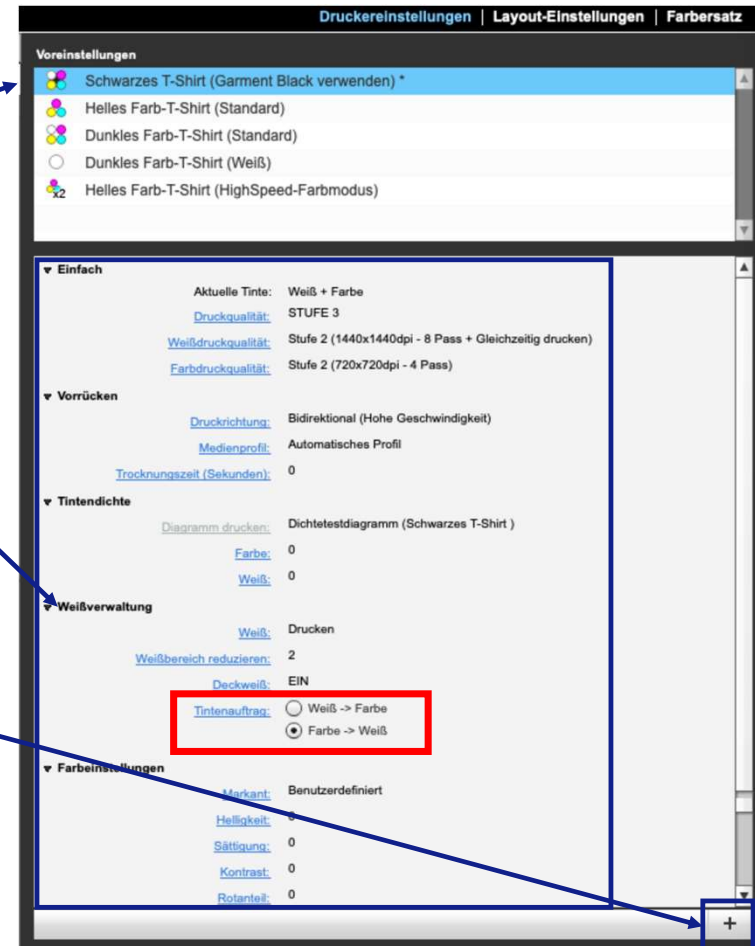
Druckereinstellungen | Layout-Einstellungen | Farbersatz

Voreinstellungen

Schwarzes T-Shirt (Garment Black verwenden) *
Helles Farb-T-Shirt (Standard)
Dunkles Farb-T-Shirt (Standard)
Dunkles Farb-T-Shirt (Weiß)
x2 Helles Farb-T-Shirt (HighSpeed-Farbmodus)

Einfach
Aktuelle Tinte: Weiß + Farbe
Druckqualität: STUFE 3
Weißdruckqualität: Stufe 2 (1440x1440dpi - 8 Pass + Gleichzeitig drucken)
Farbdruckqualität: Stufe 2 (720x720dpi - 4 Pass)

Vorrücken
Druckrichtung: Bidirektional (Hohe Geschwindigkeit)
Medienprofil: Automatisches Profil
Trocknungszeit (Sekunden): 0

Tintendichte
Diagramm drucken: Dichtetestdiagramm (Schwarzes T-Shirt )
Farbe: 0
Weiß: 0

Weißverwaltung
Weiß: Drucken
Weißbereich reduzieren: 2
Deckweiß: EIN
Tintenauftrag: Weiß -> Farbe
Farbe -> Weiß

Farbeinstellungen
Markant: Benutzerdefiniert
Helligkeit: 0
Sättigung: 0
Kontrast: 0
Rotanteil: 0

+